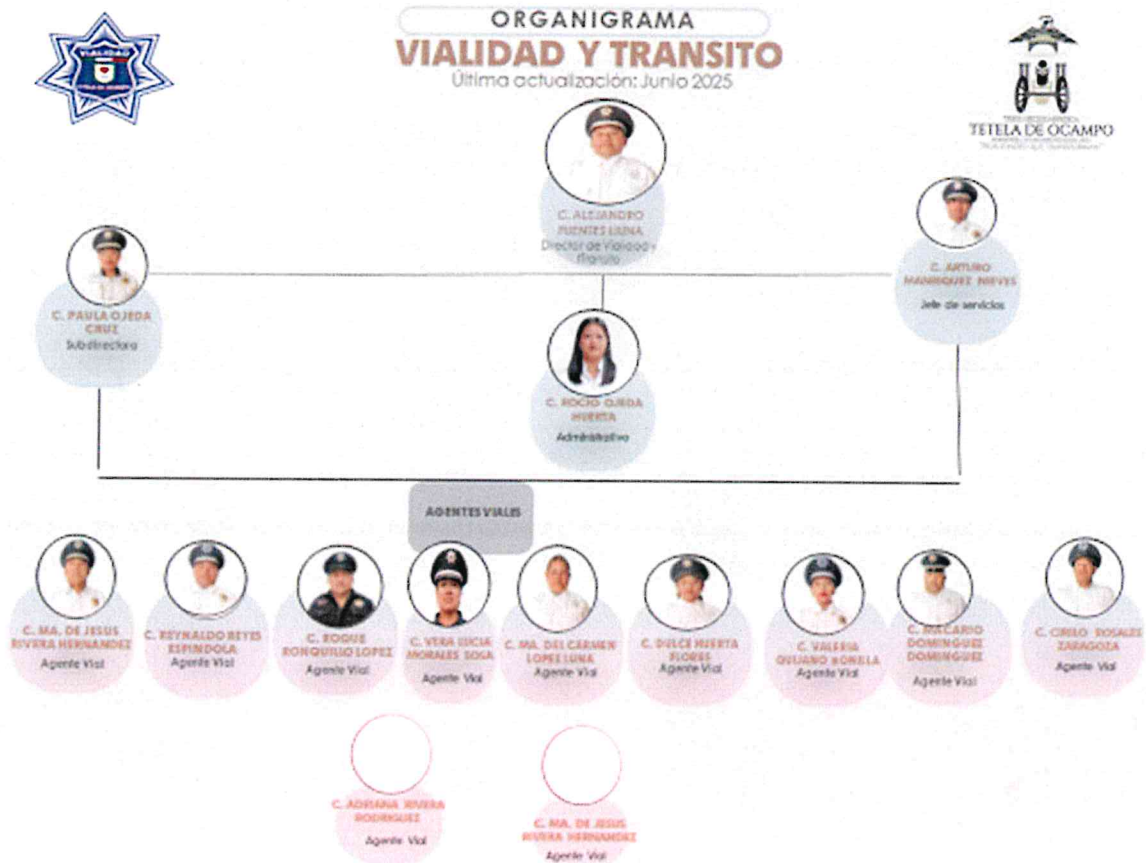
ORGANIGRAMA
VIALIDAD Y TRANSITO
Última actualización: Junio 2025

VIALIDAD

TETELA DE OCAMPO

C. ALEJANDRO FUENTES LUNA
Director de Vialidad y Transito

C. PAULA OJEDA CRUZ
Subdirectora

C. ARTURO MANRIQUEZ NIEVES
Jefe de servicios

C. ROCIO OJEDA HUERTA
Administrativo

AGENTES VIALES

C. MA. DE JESUS RIVERA HERNANDEZ
Agente Vial

C. REYNALDO REYES ESPINDOLA
Agente Vial

C. ROQUE RONQUILLO LOPEZ
Agente Vial

C. VERA LUCIA MORALES SOSA
Agente Vial

C. MA. DEL CARMEN LOPEZ LUNA
Agente Vial

C. DULCE HUERTA FLORES
Agente Vial

C. VALERIA QUIJANO BONILLA
Agente Vial

C. MACARIO DOMINGUEZ DOMINGUEZ
Agente Vial

C. CIRILO ROSALES ZARAGOZA
Agente Vial

C. ADRIANA RIVERA RODRIGUEZ
Agente Vial

C. MA. DE JESUS RIVERA HERNANDEZ
Agente Vial